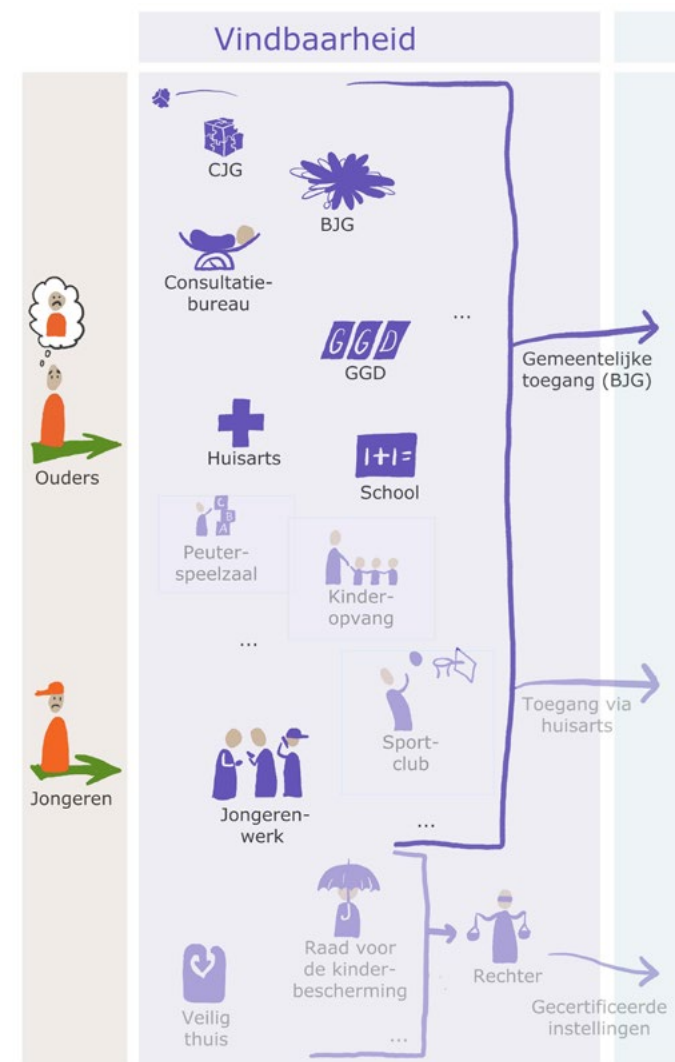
Vindbaarheid

CJG

BJG

Consultatiebureau

...

GGD

Gemeentelijke toegang (BJG)

Ouders

Huisarts

$1+1=$

School

Peuterspeelzaal

Kinderopvang

...

Toegang via huisarts

Sportclub

Jongeren

Jongerenwerk

...

Raad voor de kinderbescherming

Rechter

Veilig thuis

...

Gecertificeerde instellingen